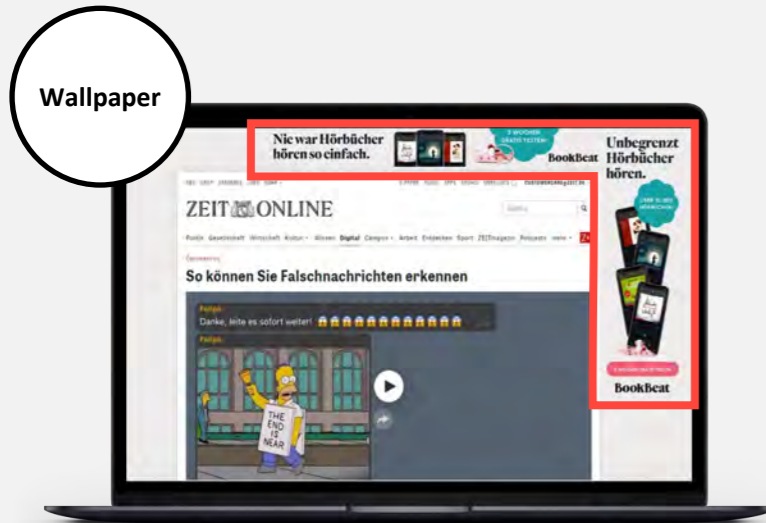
Wallpaper

Nie war Hörbücher hören so einfach.

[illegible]

BookBeat

Unbegrenzt Hörbücher hören.

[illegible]

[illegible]

BookBeat

ZEIT ONLINE

Politik Gesellschaft Wirtschaft Kultur Wissen Digital Campus Arbeit Entdecken Sport ZEITmagazin Podcasts mehr

So können Sie Falschnachrichten erkennen

Danke, leite es sofort weiter! 😱😱😱😱😱😱😱😱😱😱😱

THE END IS NEAR